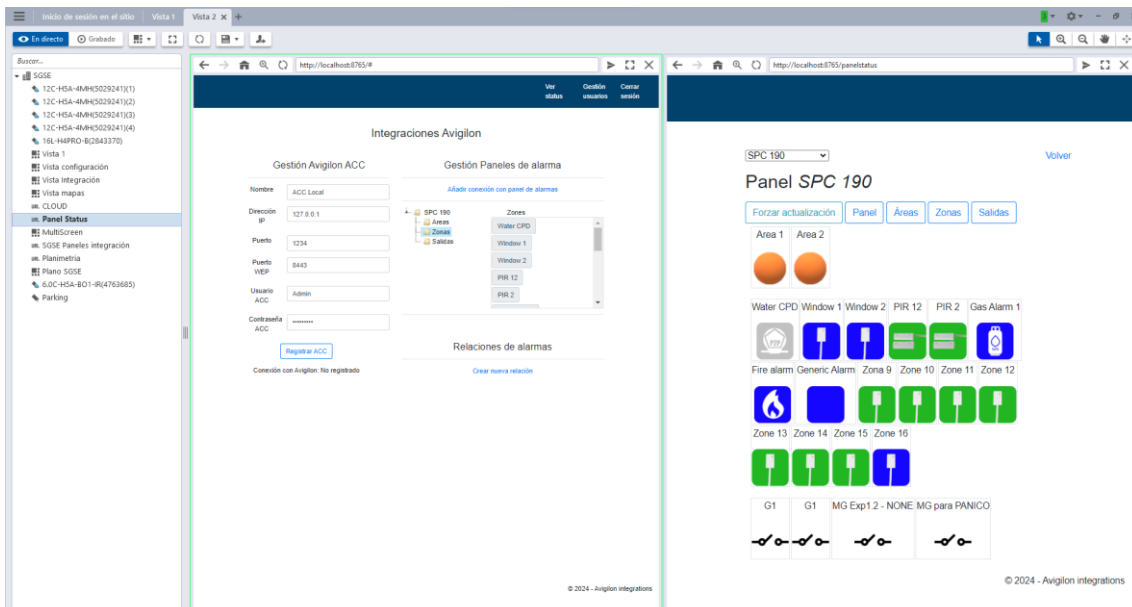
Inicio de sesión en el sitio | Vista 1 | Vista 2 ×

En directo | Grabado

Buscar...
SGSE
12C-H5A-4MH(5029241)(1)
12C-H5A-4MH(5029241)(2)
12C-H5A-4MH(5029241)(3)
12C-H5A-4MH(5029241)(4)
16L-H4PRO-B(2843370)
Vista 1
Vista configuración
Vista integración
Vista mapas
CLOUD
Panel Status
MultiScreen
SGSE Paneles integración
Planimetria
Plano SGSE
6.0C-H5A-BO1-IR(4763685)
Parking

http://localhost:8765/#

Ver status | Gestión usuarios | Cerrar sesión

Integraciones Avigilon

Gestión Avigilon ACC

| Nombre | ACC Local |
|---|---|
| Dirección IP | 127.0.0.1 |
| Puerto | 1234 |
| Puerto WEP | 8443 |
| Usuario ACC | Admin |
| Contraseña ACC | •••••••••• |

Registrar ACC

Conexión con Avigilon: No registrado

Gestión Paneles de alarma

Añadir conexión con panel de alarmas

SPC 190
Areas
Zonas
Salidas

Zones
Water CPD
Window 1
Window 2
PIR 12
PIR 2

Relaciones de alarmas

Crear nueva relación

© 2024 - Avigilon integrations

http://localhost:8765/panelstatus

SPC 190

Volver

Panel SPC 190

Forzar actualización | Panel | Áreas | Zonas | Salidas

Area 1 | Area 2

Water CPD | Window 1 | Window 2 | PIR 12 | PIR 2 | Gas Alarm 1

Fire alarm | Generic Alarm | Zona 9 | Zone 10 | Zone 11 | Zone 12

Zone 13 | Zone 14 | Zone 15 | Zone 16

G1 | G1 | MG Exp1.2 - NONE | MG para PANICO

© 2024 - Avigilon integrations